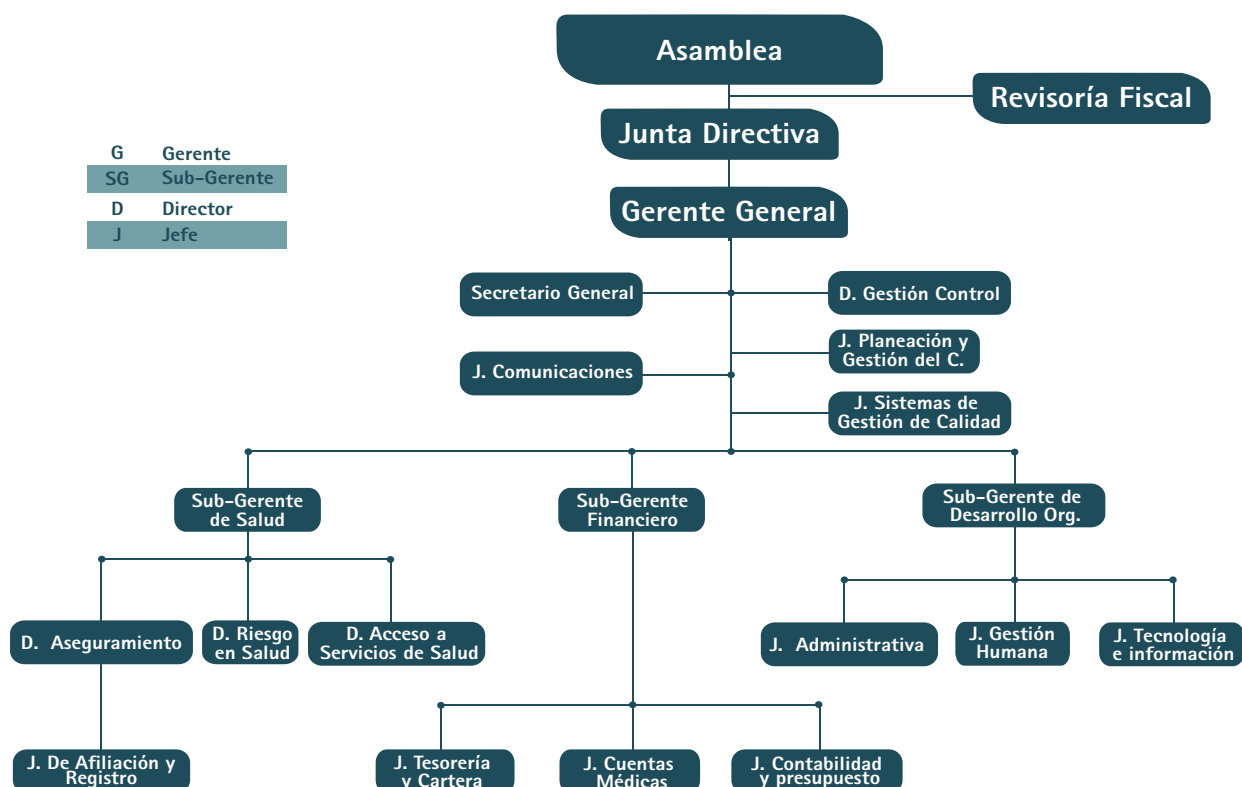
Asamblea

Revisoría Fiscal

Junta Directiva

Gerente General

| G | Gerente |
|---|---|
| SG | Sub-Gerente |
| D | Director |
| J | Jefe |

Secretario General

D. Gestión Control

J. Planeación y Gestión del C.

J. Comunicaciones

J. Sistemas de Gestión de Calidad

Sub-Gerente de Salud

Sub-Gerente Financiero

Sub-Gerente de Desarrollo Org.

D. Aseguramiento

D. Riesgo en Salud

D. Acceso a Servicios de Salud

J. Administrativa

J. Gestión Humana

J. Tecnología e información

J. De Afiliación y Registro

J. Tesorería y Cartera

J. Cuentas Médicas

J. Contabilidad y presupuesto